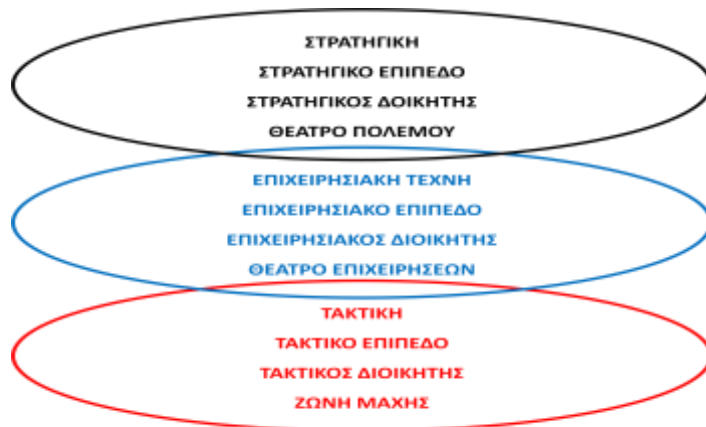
ΣΤΡΑΤΗΓΙΚΗ
ΣΤΡΑΤΗΓΙΚΟ ΕΠΙΠΕΔΟ
ΣΤΡΑΤΗΓΙΚΟΣ ΔΟΙΚΗΤΗΣ
ΘΕΑΤΡΟ ΠΟΛΕΜΟΥ

ΕΠΙΧΕΙΡΗΣΙΑΚΗ ΤΕΧΝΗ
ΕΠΙΧΕΙΡΗΣΙΑΚΟ ΕΠΙΠΕΔΟ
ΕΠΙΧΕΙΡΗΣΙΑΚΟΣ ΔΙΟΙΚΗΤΗΣ
ΘΕΑΤΡΟ ΕΠΙΧΕΙΡΗΣΕΩΝ

ΤΑΚΤΙΚΗ
ΤΑΚΤΙΚΟ ΕΠΙΠΕΔΟ
ΤΑΚΤΙΚΟΣ ΔΙΟΙΚΗΤΗΣ
ΖΩΝΗ ΜΑΧΗΣ